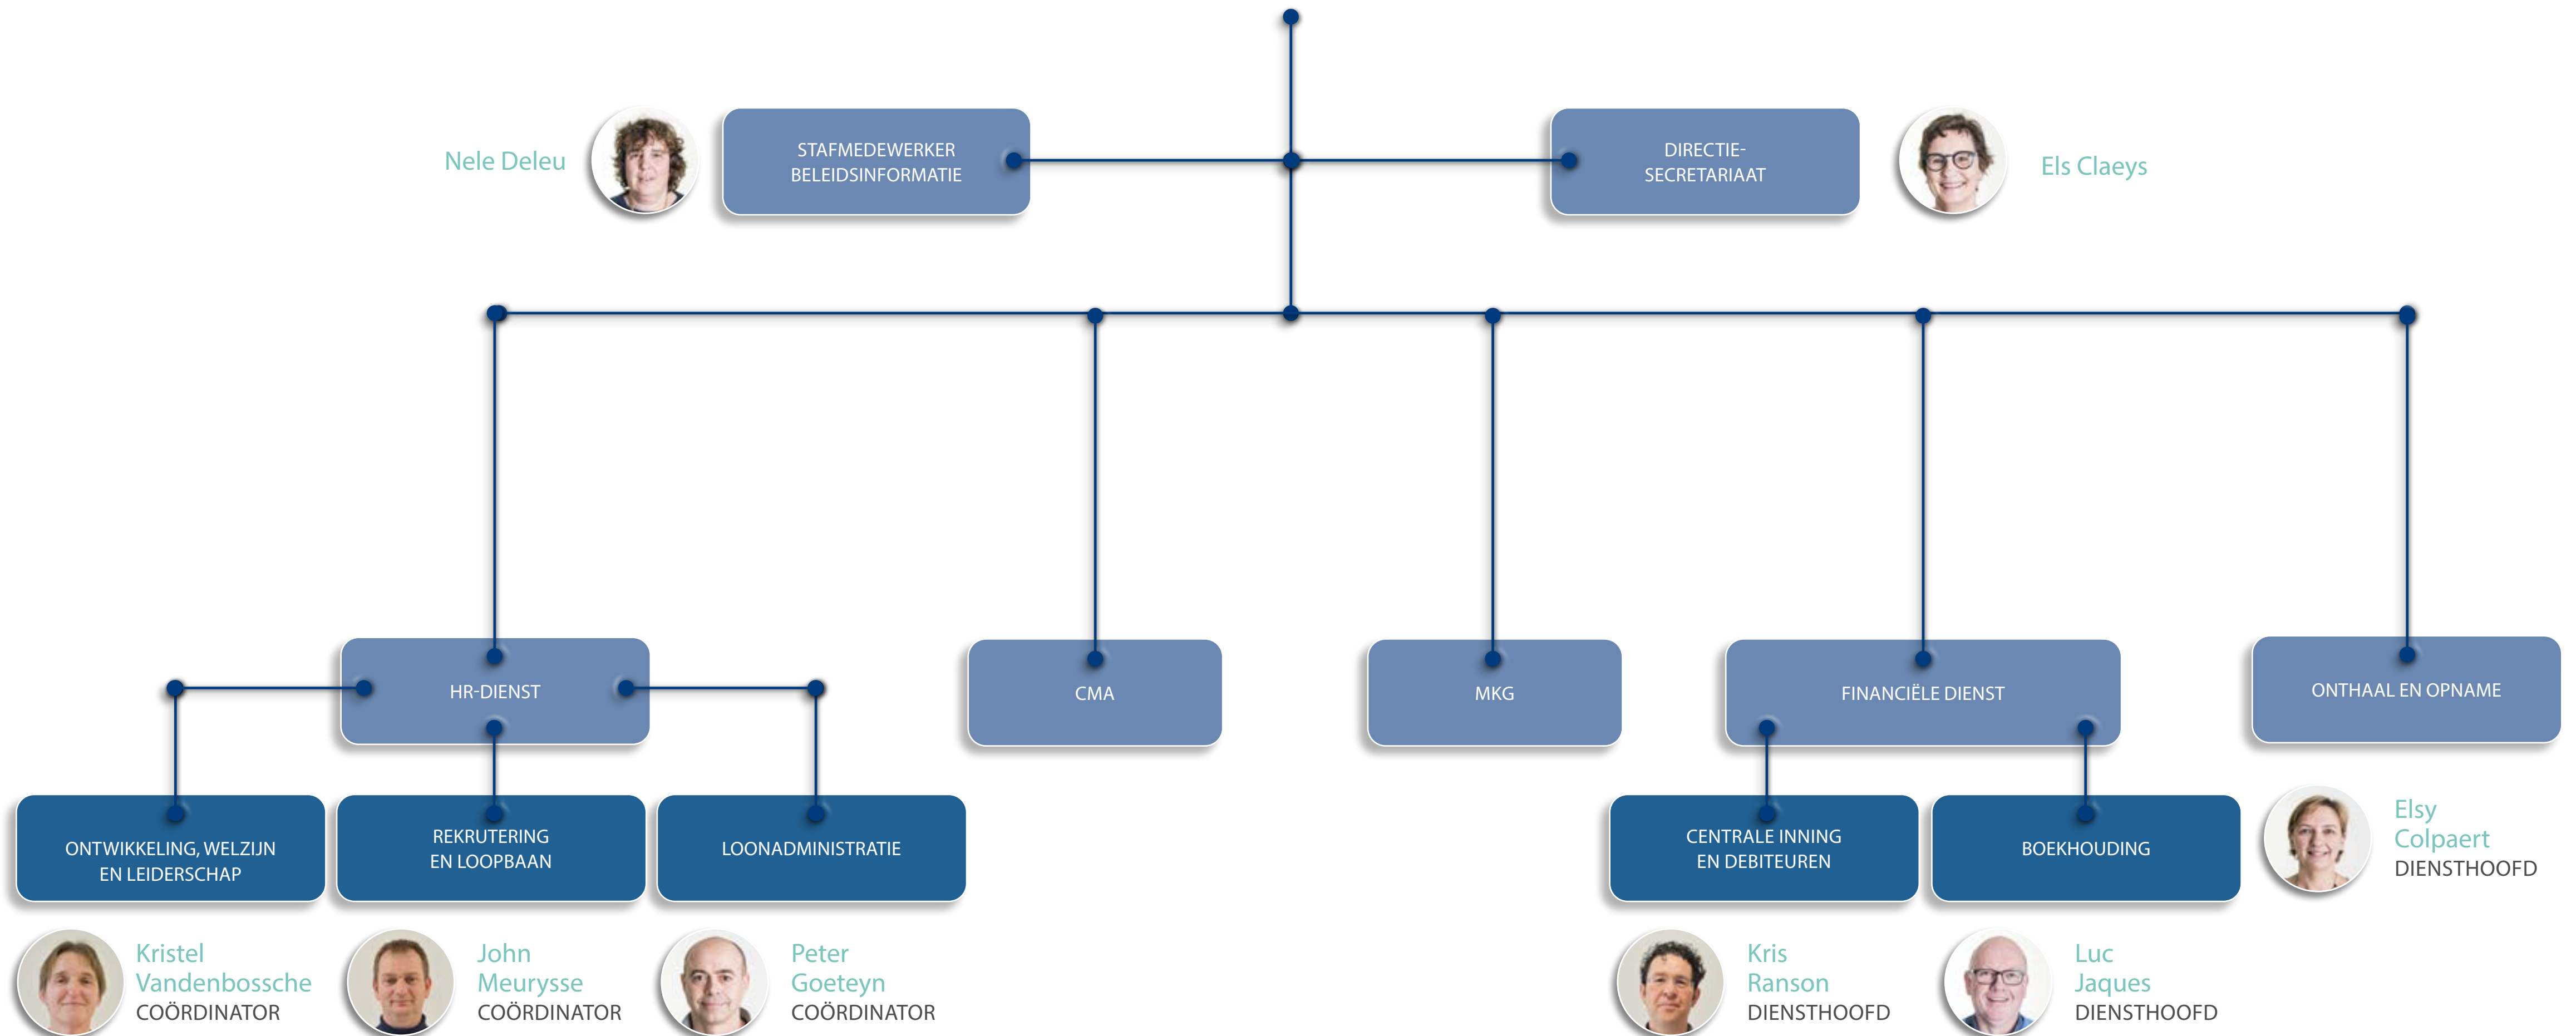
Nele Deleu

STAFMEDEWERKER BELEIDSINFORMATIE

DIRECTIE-SECRETARIAAT

Els Claeys

HR-DIENST

CMA

MKG

FINANCIËLE DIENST

ONTHAAL EN OPNAME

Elsy Colpaert
DIENSTHOOFD

ONTWIKKELING, WELZIJN EN LEIDERSCHAP

REKRUTERING EN LOOPBAAN

LOONADMINISTRATIE

CENTRALE INNING EN DEBITEUREN

BOEKHOUDING

Kristel Vandenbossche
COÖRDINATOR

John Meurysse
COÖRDINATOR

Peter Goeteyn
COÖRDINATOR

Kris Ranson
DIENSTHOOFD

Luc Jaques
DIENSTHOOFD